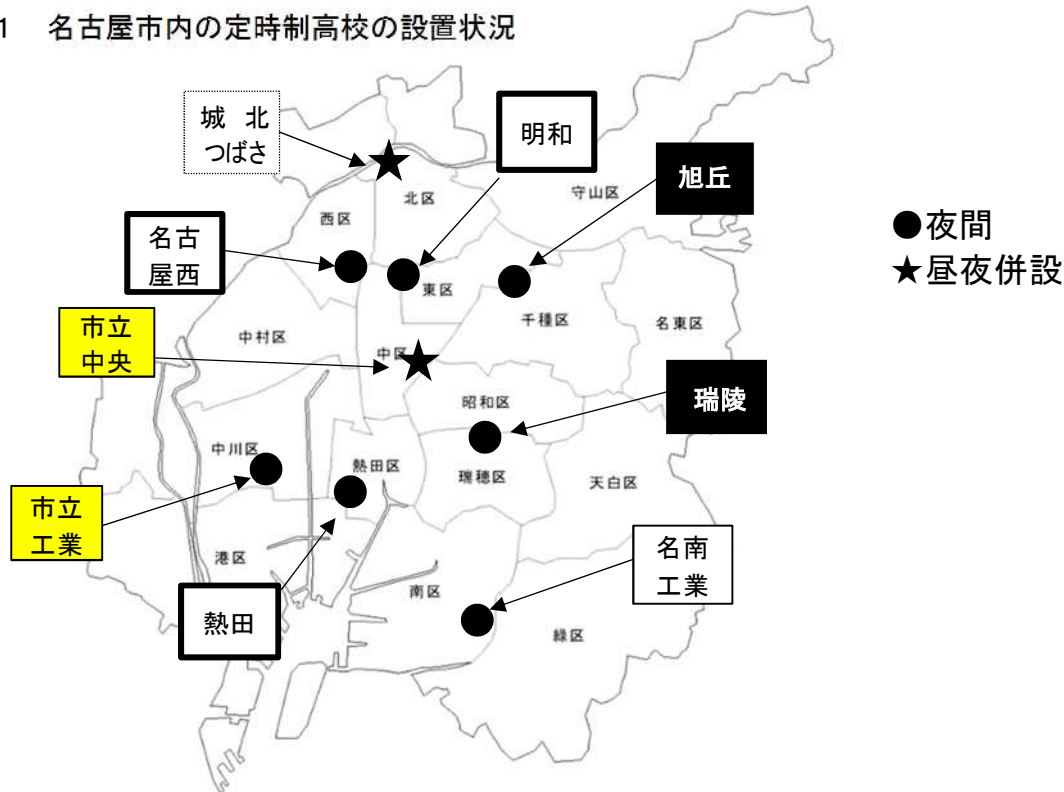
1　名古屋市内の定時制高校の設置状況

城　北
つばさ

明和

旭丘

守山区

北区

西区

名古
屋西

東区

千種区

名東区

市立
中央

中村区

中区

瑞陵

昭和区

中川区

瑞穂区

天白区

熱田区

市立
工業

名南
工業

港区

南区

熱田

緑区

●夜間
★昼夜併設